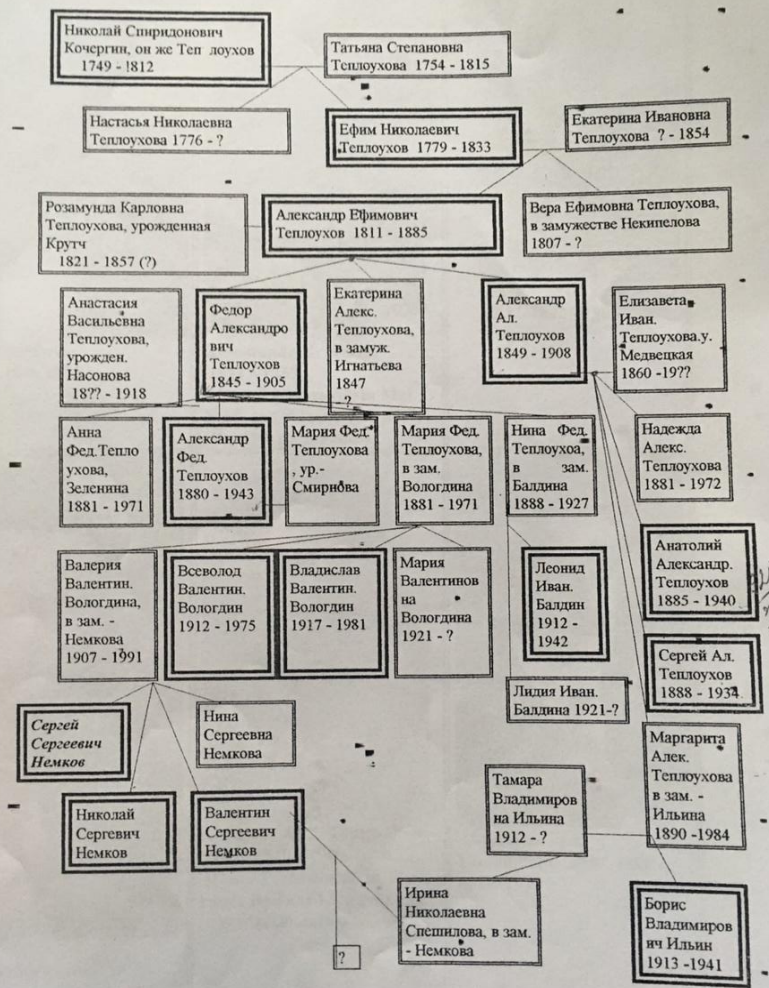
Николай Спиридонович Кочергин, он же Теп лоухов 1749 - !812

Татьяна Степановна Теплоухова 1754 - 1815

Настасья Николаевна Теплоухова 1776 - ?

Ефим Николаевич Теплоухов 1779 - 1833

Екатерина Ивановна Теплоухова ? - 1854

Розамунда Карловна Теплоухова, урожденная Крутч 1821 - 1857 (?)

Александр Ефимович Теплоухов 1811 - 1885

Вера Ефимовна Теплоухова, в замужестве Некипелова 1807 - ?

Анастасия Васильевна Теплоухова, урожден. Насонова 18?? - 1918

Федор Александрович Теплоухов 1845 - 1905

Екатерина Алекс. Теплоухова, в замуж. Игнатьева 1847 - ?

Александр Ал. Теплоухов 1849 - 1908

Елизавета Иван. Теплоухова.у. Медвецкая 1860 -19??

Анна Фед.Теплоухова, Зеленина 1881 - 1971

Александр Фед. Теплоухов 1880 - 1943

Мария Фед. Теплоухова , ур.- Смирнова

Мария Фед. Теплоухова, в зам. Вологдина 1881 - 1971

Нина Фед. Теплоухоа, в зам. Балдина 1888 - 1927

Надежда Алекс. Теплоухова 1881 - 1972

Анатолий Александр. Теплоухов 1885 - 1940

Валерия Валентин. Вологдина, в зам. - Немкова 1907 - 1991

Всеволод Валентин. Вологдин 1912 - 1975

Владислав Валентин. Вологдин 1917 - 1981

Мария Валентинов на Вологдина 1921 - ?

Леонид Иван. Балдин 1912 - 1942

Сергей Ал. Теплоухов 1888 - 1934

Лидия Иван. Балдина 1921-?

Сергей Сергеевич Немков

Нина Сергеевна Немкова

Маргарита Алек. Теплоухова в зам. - Ильина 1890 -1984

Тамара Владимиров на Ильина 1912 - ?

Николай Сергевич Немков

Валентин Сергеевич Немков

Ирина Николаевна Спешилова, в зам. - Немкова

Борис Владимирович Ильин 1913 -1941

?